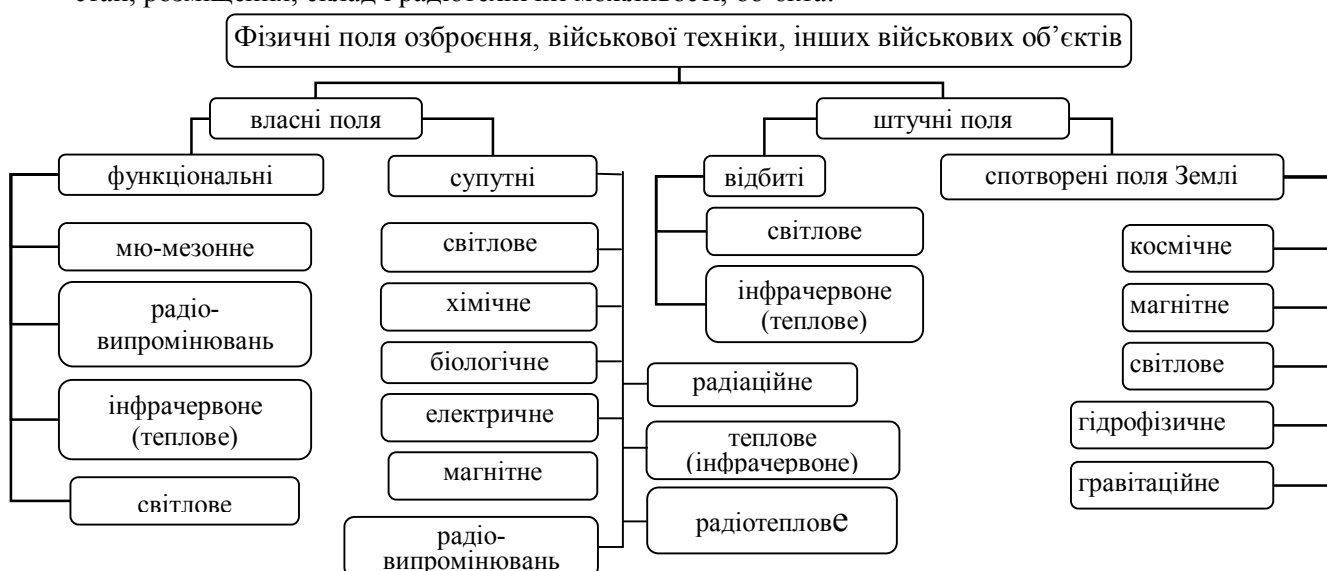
стан, розміщення, склад і радіотехнічні можливості, бойова

Фізичні поля озброєння, військової техніки, інших військових об'єктів

власні поля

штучні поля

функціональні

супутні

відбиті

спотворені поля Землі

мю-мезонне

радіо-випромінювань

інфрачервоне (теплове)

світлове

світлове

хімічне

біологічне

електричне

магнітне

радіо-випромінювань

радіаційне

теплове (інфрачервоне)

радіотеплове

світлове

інфрачервоне (теплове)

космічне

магнітне

світлове

гідрофізичне

гравітаційне